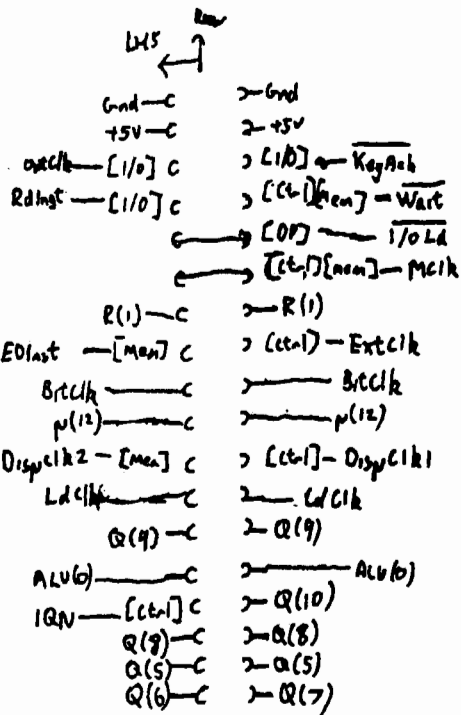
Row
LHS

Gnd — C — Gnd
+5V — C — +5V
OutClk — [I/O] C — [I/O] — $\overline{KeyAck}$
RdInst — [I/O] C — [Ctrl][Mem] — $\overline{Wait}$
C — [OP] — $\overline{I/O\ Ld}$
C — [Ctrl][Mem] — MClk
R(1) — C — R(1)
EOInst — [Mem] C — [Ctrl] — ExtClk
BrtClk — C — BrtClk
$\mu(12)$ — C — $\mu(12)$
DispClk2 — [Mem] C — [Ctrl] — DispClk1
LdClk — C — LdClk
Q(9) — C — Q(9)
ALU(0) — C — ALU(0)
IQN — [Ctrl] C — Q(10)
Q(8) — C — Q(8)
Q(5) — C — Q(5)
Q(6) — C — Q(7)